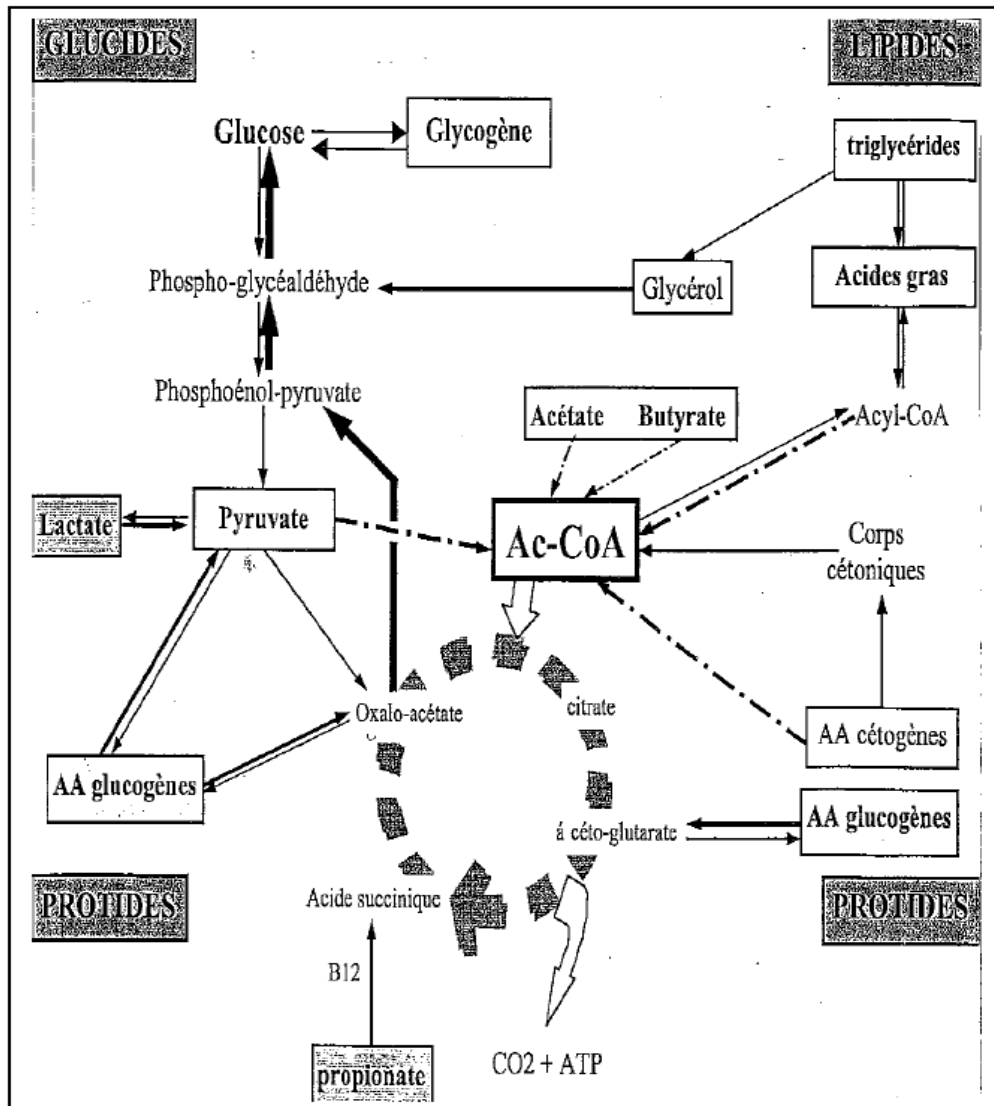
GLUCIDES

LIPIDES

Glucose

Glycogène

triglycérides

Phospho-glycéaldéhyde

Glycérol

Acides gras

Phosphoénol-pyruvate

Acétate

Butyrate

Acyl-CoA

Lactate

Pyruvate

Ac-CoA

Corps cétoniques

Oxalo-acétate

citrate

AA cétogènes

AA glucogènes

á céto-glutarate

AA glucogènes

PROTIDES

Acide succinique

PROTIDES

B12

propionate

$CO_2$ + ATP